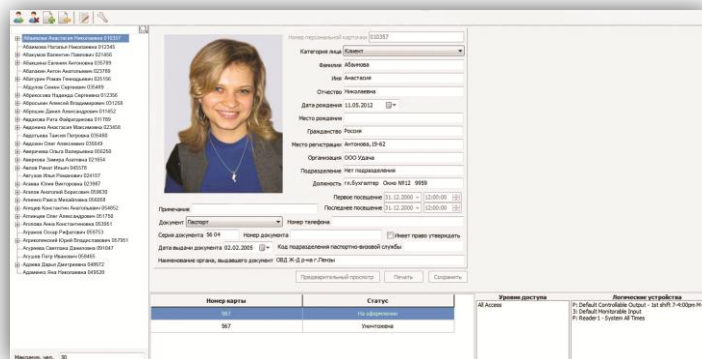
Абакова Анастасия Николаевна 010357
Абакумова Наталья Николаевна 012345
Абакшин Валентин Павлович 021450
Абакшина Евгения Антоновна 035799
Абалакин Антон Анатольевич 023789
Абалуев Роман Геннадьевич 025156
Абдулов Семен Сергеевич 035489
Абраменко Надежда Сергеевна 012358
Абросьнин Алексей Владимирович 013258
Абросьев Данил Александрович 011452
Авдакова Рита Файрагдиновна 017789
Авдонина Анастасия Максимовна 023456
Авдохина Таисия Петровна 035488
Авдошин Олег Алексеевич 035689
Аверичева Ольга Валерьевна 056258
Аверкова Замира Азатовна 021654
Авлов Ринат Ильич 085578
Автухов Илья Романович 024157
Агаева Юлия Викторовна 023987
Агапов Анатолий Борисович 059636
Агапенко Раиса Михайловна 006089
Агапов Константин Анатольевич 054852
Агашидзе Олег Александрович 061758
Аглоева Анна Константиновна 053061
Агранов Оскар Рифатович 059753
Агрикалевский Юрий Владиславович 067851
Агурьева Светлана Даниловна 091047
Агушев Петр Иванович 056545
Адамова Дарья Дмитриевна 048672
Адаменко Яна Николаевна 049828

Максимум. чел. 30

Номер персональной карточки 010357
Категория лица Клиент
Фамилия Абакова
Имя Анастасия
Отчество Николаевна
Дата рождения 11.05.2012
Место рождения
Гражданство Россия
Место регистрации Антонова, 19-62
Организация ООО Удача
Подразделение Нет подразделения
Должность гл.Бухгалтер Окно №12 9959
Первое посещение 31.12.2000 12:00:00
Последнее посещение 31.12.2000 12:00:00
Примечание
Документ Паспорт
Номер телефона
Серия документа 56 04
Номер документа
Имеет право утверждать
Дата выдачи документа 02.02.2005
Код подразделения паспортно-визовой службы
Наименование органа, выдавшего документ ОВД Ж-Д р-на г.Пензы
Предварительный просмотр
Печать
Сохранить

| Номер карты | Статус |
|---|---|
| 567 | На оформлении |
| 567 | Уничтожена |

| Уровни доступа | Логические устройства |
|---|---|
| All Access | P: Default Controllable Output - 1st shift 7-4:00pm M<br>3: Default Monitorable Input<br>P: Reader 1 - System All Times |